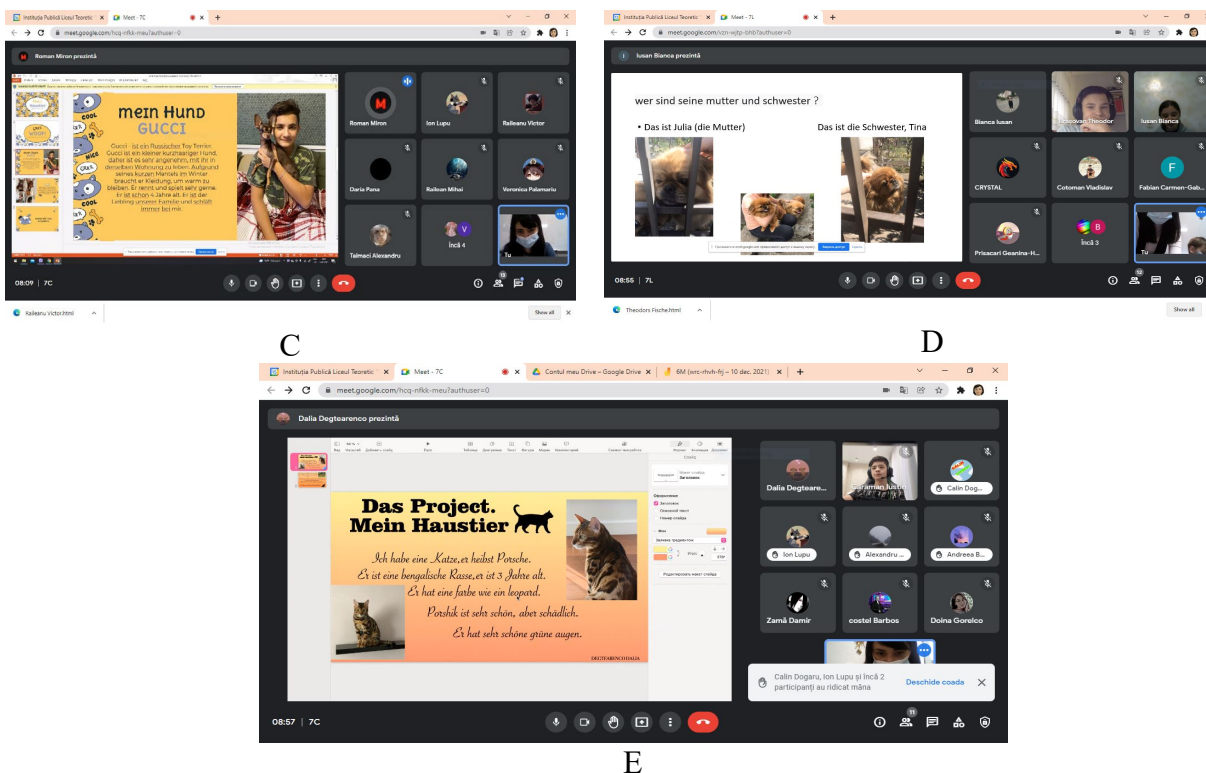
Instituția Publică Liceul Teoretic × Meet - 7C × +

meet.google.com/hcq-nfkk-meu?authuser=0

Roman Miron prezintă

mein Hund
GUCCI

Gucci - ist ein Russischer Toy Terrier. Gucci ist ein kleiner kurzhaariger Hund, daher ist es sehr angenehm, mit ihr in derselben Wohnung zu leben. Aufgrund seines kurzen Mantels im Winter braucht er Kleidung, um warm zu bleiben. Er rennt und spielt sehr gerne. Er ist schon 4 Jahre alt. Er ist der Liebling unserer Familie und schläft immer bei mir.

Roman Miron | Ion Lupu | Raileanu Victor | Daria Pana | Raileon Mihai | Veronica Palamariu | Talmaci Alexandru | încă 4 | Tu

08:09 | 7C

Raileanu Victor.html | Show all

C

Instituția Publică Liceul Teoretic × Meet - 7L × +

meet.google.com/vzn-wjtp-bhb?authuser=0

Iusan Bianca prezintă

wer sind seine mutter und schwester ?

• Das ist Julia (die Mutter)

Das ist die Schwester, Tina

Bianca Iusan | Bosovan Theodor | Iusan Bianca | CRYSTAL | Cotoman Vladislav | Fabian Carmen-Gab... | Prisacari Geanina-H... | încă 3 | Tu

08:55 | 7L

Theodors Fische.html | Show all

D

Instituția Publică Liceul Teoretic × Meet - 7C × Contul meu Drive – Google Drive × 6M (wrc-rfvh-frj – 10 dec. 2021) × +

meet.google.com/hcq-nfkk-meu?authuser=0

Dalia Degtearenco prezintă

Das Project.
Mein Haustier

Ich habe eine Katze,er heibst Porsche.
Er ist eine bengalische Rasse,er ist 3 Jahre alt.
Er hat eine farbe wie ein leopard.
Porshik ist sehr schön, aber schädlich.
Er hat sehr schöne grüne augen.

DEGTEARENCO DALIA

Dalia Degteare... | Caraman Justin | Calin Dog... | Ion Lupu | Alexandru ... | Andreea B... | Zamă Damir | costel Barbos | Doina Gorelco

Calin Dogaru, Ion Lupu și încă 2 participanți au ridicat mâna | Deschide coada

08:57 | 7C

E